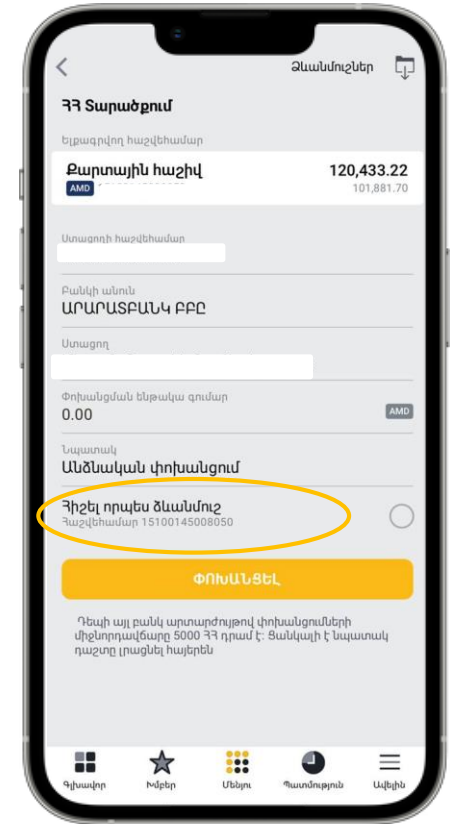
Ձևանմուշներ

ՀՀ Տարածքում

Ելքագրվող հաշվեհամար

Քարտային հաշիվ
AMD
120,433.22
101,881.70

Ստացողի հաշվեհամար

Բանկի անուն
ԱՐԱՐԱՏԲԱՆԿ ԲԲԸ

Ստացող

Փոխանցման ենթակա գումար
0.00
AMD

Նպատակ
Անձնական փոխանցում

Հիշել որպես ձևանմուշ
Հաշվեհամար 15100145008050

ՓՈԽԱՆՑԵԼ

Դեպի այլ բանկ արտարժույթով փոխանցումների միջնորդավճարը 5000 ՀՀ դրամ է: Ցանկալի է Նպատակ դաշտը լրացնել հայերեն

Գլխավոր
Իմերը
Մենյու
Պատմություն
Ավելին